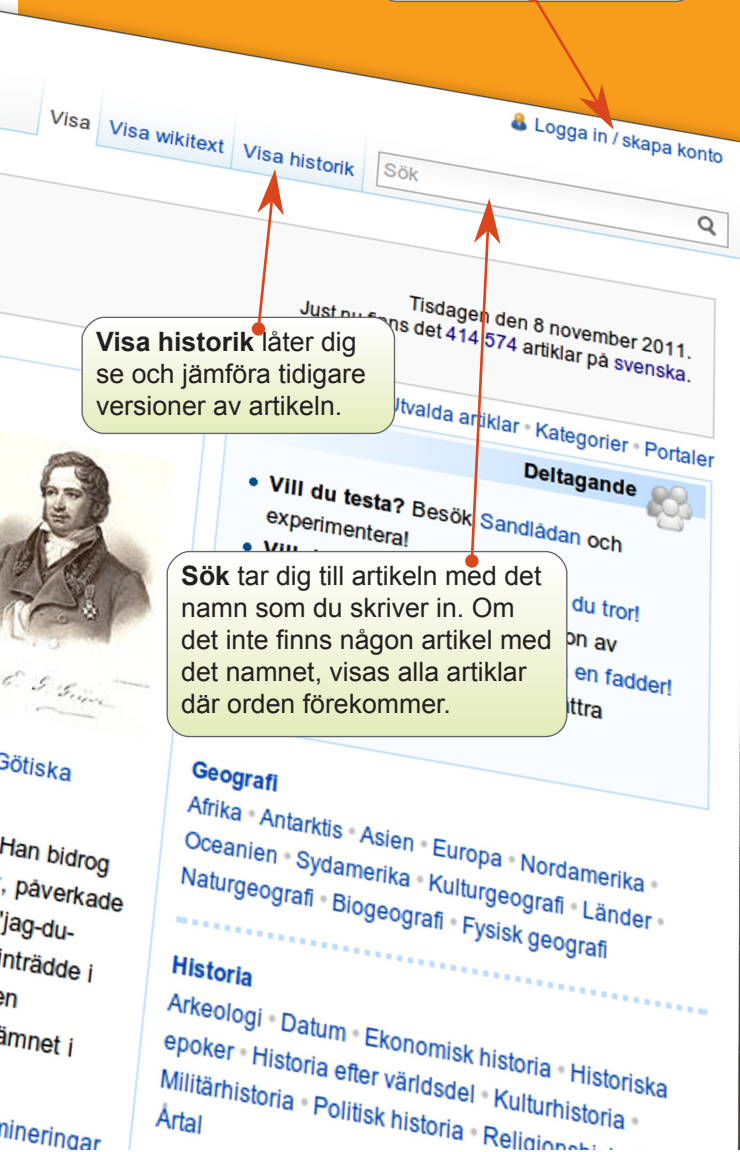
Visa Visa wikitext Visa historik

Sök

Logga in / skapa konto

Tisdagen den 8 november 2011. Just nu finns det 414 574 artiklar på svenska.

**Visa historik** låter dig se och jämföra tidigare versioner av artikeln.

Utvalda artiklar • Kategorier • Portaler

Deltagande

• Vill du testa? Besök Sandlådan och experimentera!

• Vill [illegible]

**Sök** tar dig till artikeln med det namn som du skriver in. Om det inte finns någon artikel med det namnet, visas alla artiklar där orden förekommer.

du tror!

on av

en fadder!

ttra

Götiska

Han bidrog

, påverkade

'jag-du-

inträdde i

en

ämnet i

mineringar

Geografi

Afrika • Antarktis • Asien • Europa • Nordamerika • Oceanien • Sydamerika • Kulturgeografi • Länder • Naturgeografi • Biogeografi • Fysisk geografi

Historia

Arkeologi • Datum • Ekonomisk historia • Historiska epoker • Historia efter världsdel • Kulturhistoria • Militärhistoria • Politisk historia • Religionshi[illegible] Årtal